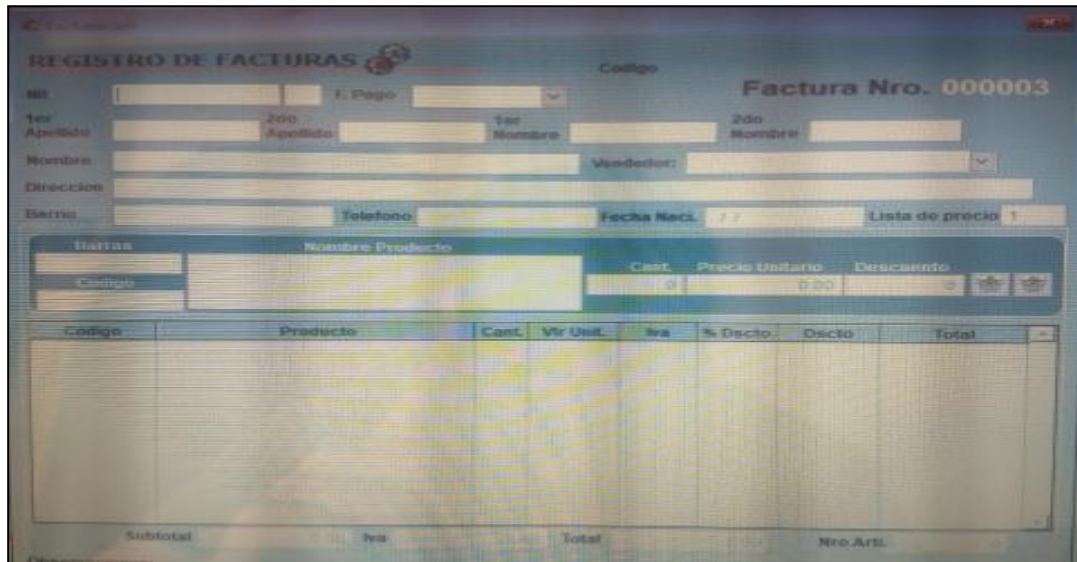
REGISTRO DE FACTURAS

Codigo

Factura Nro. 000003

Nit

F. Pago

1er Apellido

2do Apellido

1er Nombre

2do Nombre

Nombre

Vendedor:

Direccion

Barrio

Telefono

Fecha Naci.

/ /

Lista de precio

1

Barras

Nombre Prodecto

Codigo

Cant.

Precio Unitario

Descuento

0

0.00

0

| Codigo | Prodecto | Cant. | Vlr Unit. | Iva | % Dscto | Dscto | Total |
|---|---|---|---|---|---|---|---|
| | | | | | | | |

Subtotal

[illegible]

Iva

Total

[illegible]

Nro Arti.

0